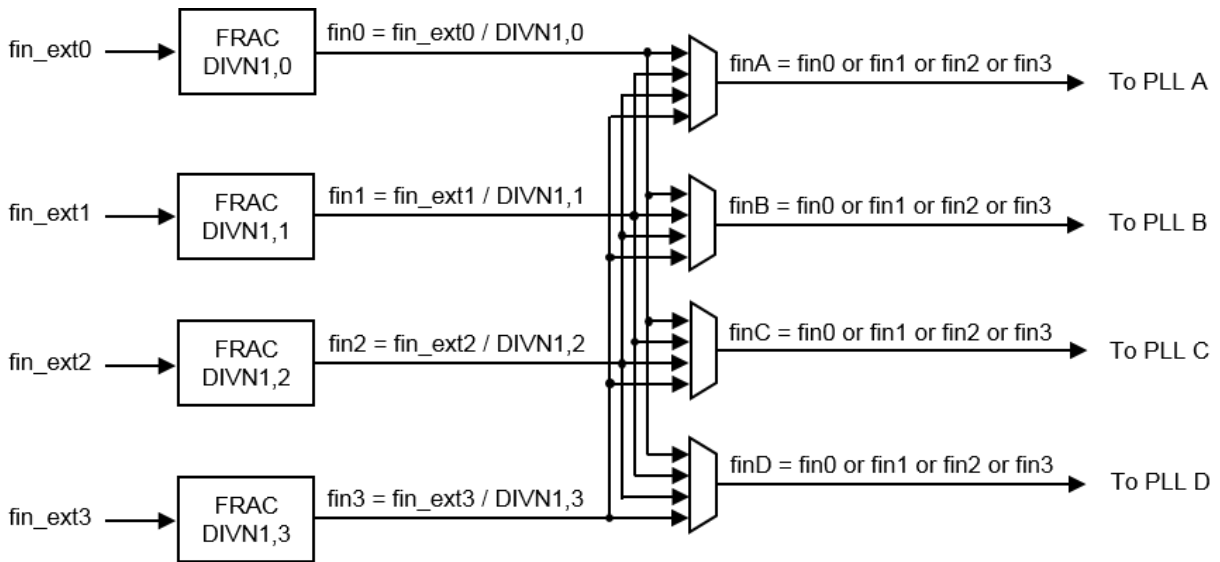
fin_ext0
FRAC DIVN1,0
fin0 = fin_ext0 / DIVN1,0
finA = fin0 or fin1 or fin2 or fin3
To PLL A

fin_ext1
FRAC DIVN1,1
fin1 = fin_ext1 / DIVN1,1
finB = fin0 or fin1 or fin2 or fin3
To PLL B

fin_ext2
FRAC DIVN1,2
fin2 = fin_ext2 / DIVN1,2
finC = fin0 or fin1 or fin2 or fin3
To PLL C

fin_ext3
FRAC DIVN1,3
fin3 = fin_ext3 / DIVN1,3
finD = fin0 or fin1 or fin2 or fin3
To PLL D